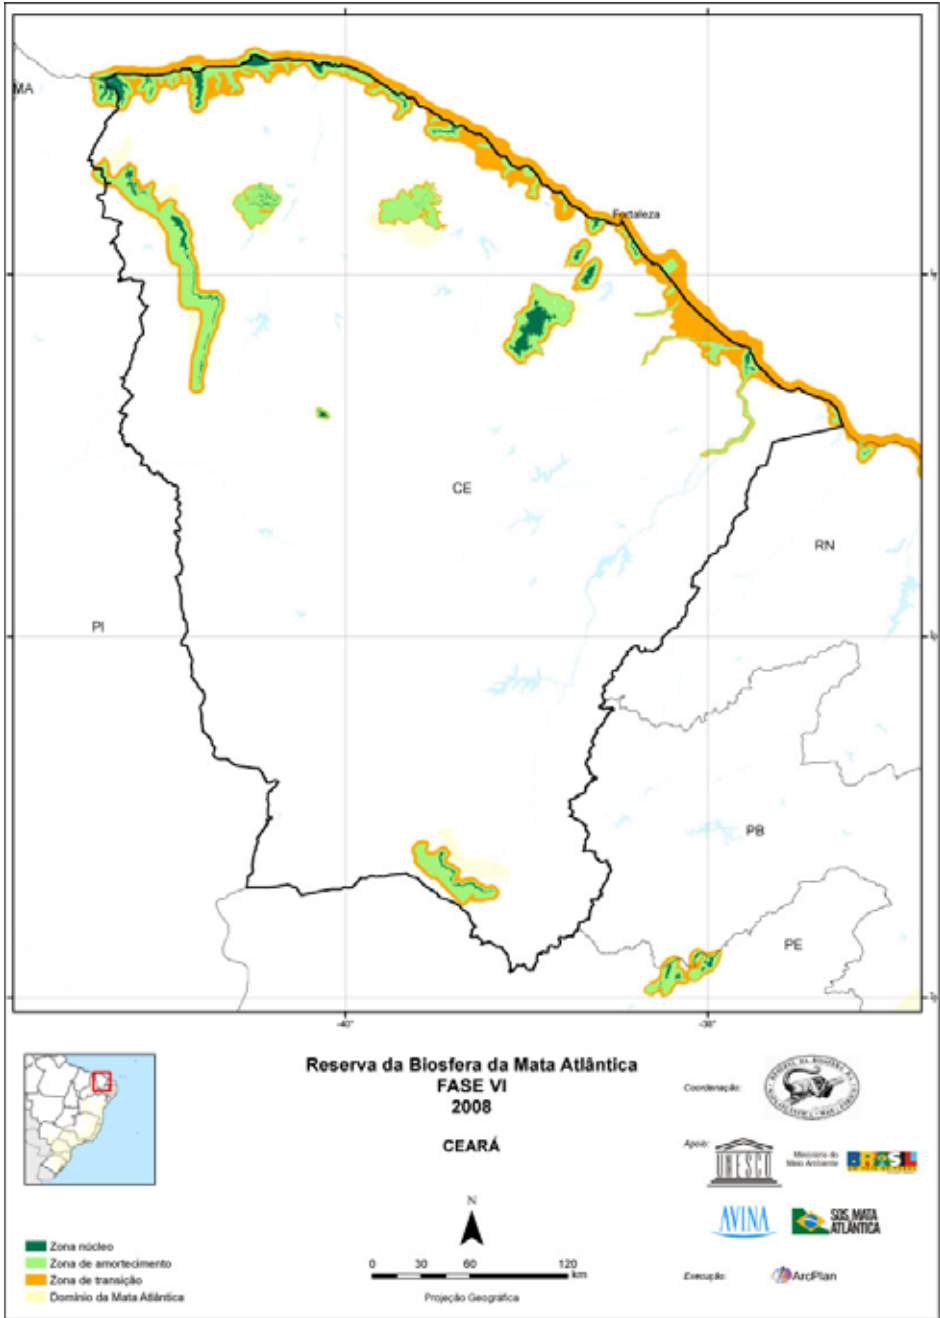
MA

Fortaleza

CE

RN

PI

PB

PE

-40°

-38°

Reserva da Biosfera da Mata Atlântica
FASE VI
2008

CEARÁ

Coordenação:

Apoio:

UNESCO

Ministério do Meio Ambiente

BRASIL

AVINA

SOS MATA ATLÂNTICA

Execução:

ArcPlan

N

0 30 60 120 km

Projeção Geográfica

Zona núcleo
Zona de amortecimento
Zona de transição
Domínio da Mata Atlântica